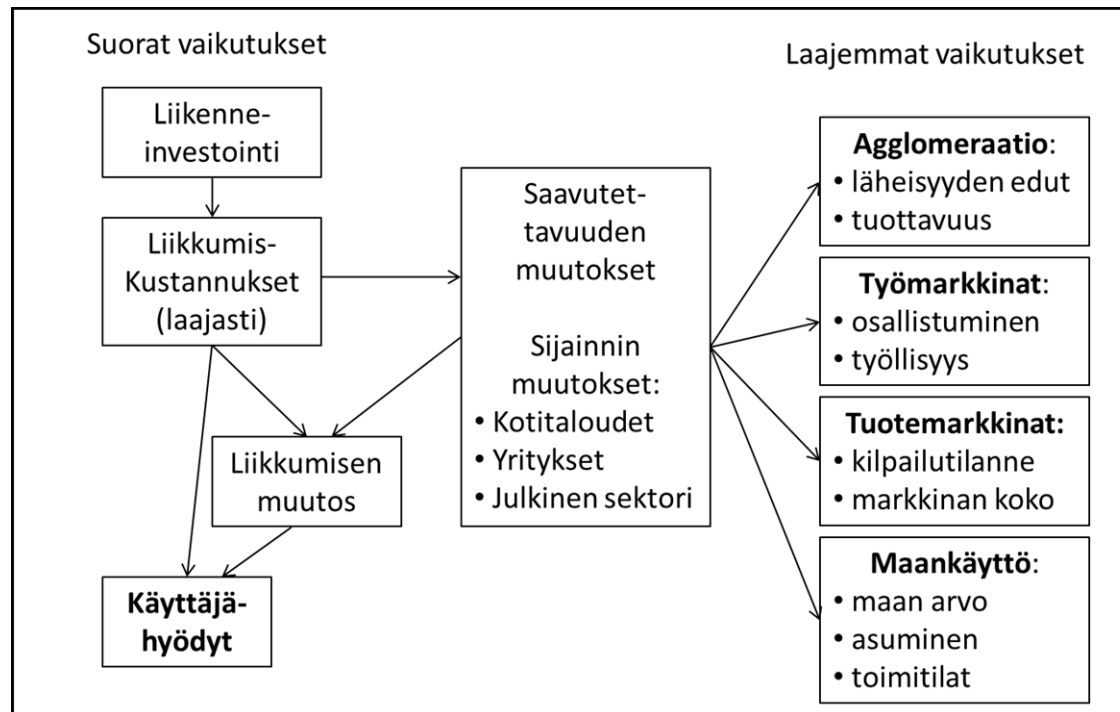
Suorat vaikutukset

Laajemmat vaikutukset

Liikenne-investointi

Liikkumis-Kustannukset (laajasti)

Liikkumisen muutos

Käyttäjä-hyödyt

Saavutettavuuden muutokset

Sijainnin muutokset:
• Kotitaloudet
• Yritykset
• Julkinen sektori

Agglomeraatio:
• läheisyyden edut
• tuottavuus

Työmarkkinat:
• osallistuminen
• työllisyys

Tuotemarkkinat:
• kilpailutilanne
• markkinan koko

Maankäyttö:
• maan arvo
• asuminen
• toimitilat